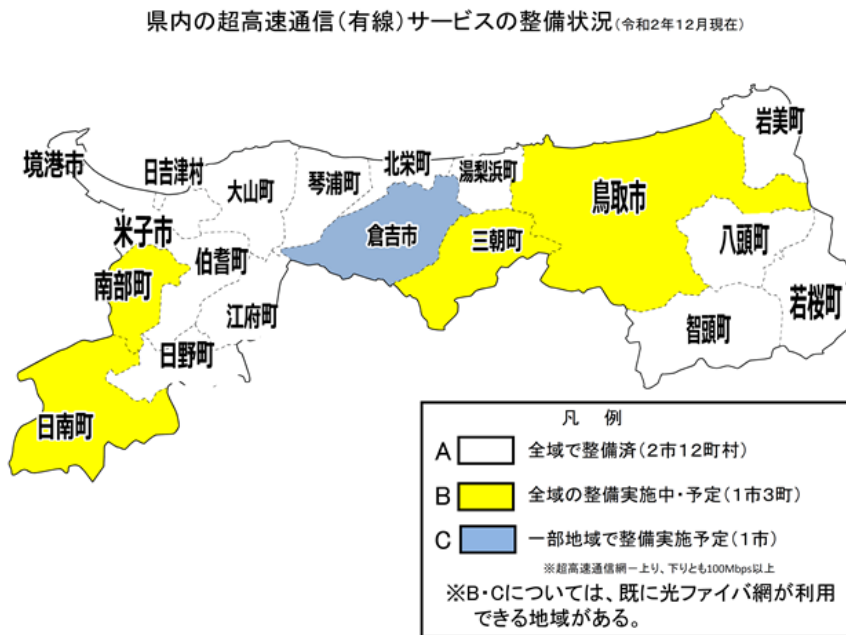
県内の超高速通信（有線）サービスの整備状況（令和2年12月現在）

岩美町
境港市
日吉津村
北栄町
湯梨浜町
大山町
琴浦町
鳥取市
米子市
倉吉市
三朝町
八頭町
伯耆町
南部町
若桜町
江府町
智頭町
日野町
日南町

凡　例
A　全域で整備済（2市12町村）
B　全域の整備実施中・予定（1市3町）
C　一部地域で整備実施予定（1市）
※超高速通信網－上り、下りとも100Mbps以上
※B・Cについては、既に光ファイバ網が利用できる地域がある。